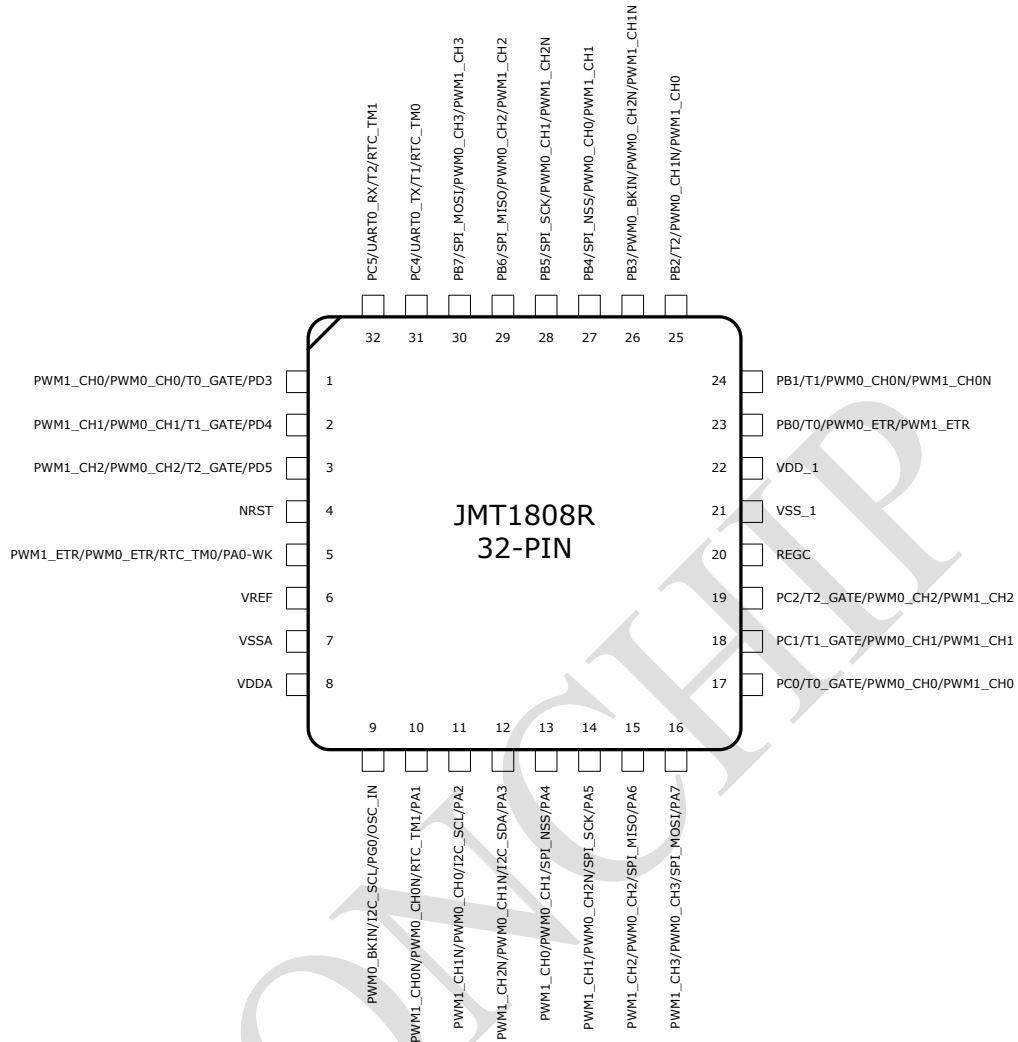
PC5/UART0_RX/T2/RTC_TM1
PC4/UART0_TX/T1/RTC_TM0
PB7/SPI_MOSI/PWM0_CH3/PWM1_CH3
PB6/SPI_MISO/PWM0_CH2/PWM1_CH2
PB5/SPI_SCK/PWM0_CH1/PWM1_CH2N
PB4/SPI_NSS/PWM0_CH0/PWM1_CH1
PB3/PWM0_BKIN/PWM0_CH2N/PWM1_CH1N
PB2/T2/PWM0_CH1N/PWM1_CH0

32 31 30 29 28 27 26 25

PWM1_CH0/PWM0_CH0/T0_GATE/PD3 1
PWM1_CH1/PWM0_CH1/T1_GATE/PD4 2
PWM1_CH2/PWM0_CH2/T2_GATE/PD5 3
NRST 4
PWM1_ETR/PWM0_ETR/RTC_TM0/PA0-WK 5
VREF 6
VSSA 7
VDDA 8

JMT1808R
32-PIN

24 PB1/T1/PWM0_CH0N/PWM1_CH0N
23 PB0/T0/PWM0_ETR/PWM1_ETR
22 VDD_1
21 VSS_1
20 REGC
19 PC2/T2_GATE/PWM0_CH2/PWM1_CH2
18 PC1/T1_GATE/PWM0_CH1/PWM1_CH1
17 PC0/T0_GATE/PWM0_CH0/PWM1_CH0

9 10 11 12 13 14 15 16

PWM0_BKIN/I2C_SCL/PG0/OSC_IN
PWM1_CH0N/PWM0_CH0N/RTC_TM1/PA1
PWM1_CH1N/PWM0_CH0/I2C_SCL/PA2
PWM1_CH2N/PWM0_CH1N/I2C_SDA/PA3
PWM1_CH0/PWM0_CH1/SPI_NSS/PA4
PWM1_CH1/PWM0_CH2N/SPI_SCK/PA5
PWM1_CH2/PWM0_CH2/SPI_MISO/PA6
PWM1_CH3/PWM0_CH3/SPI_MOSI/PA7

JMT CHIP